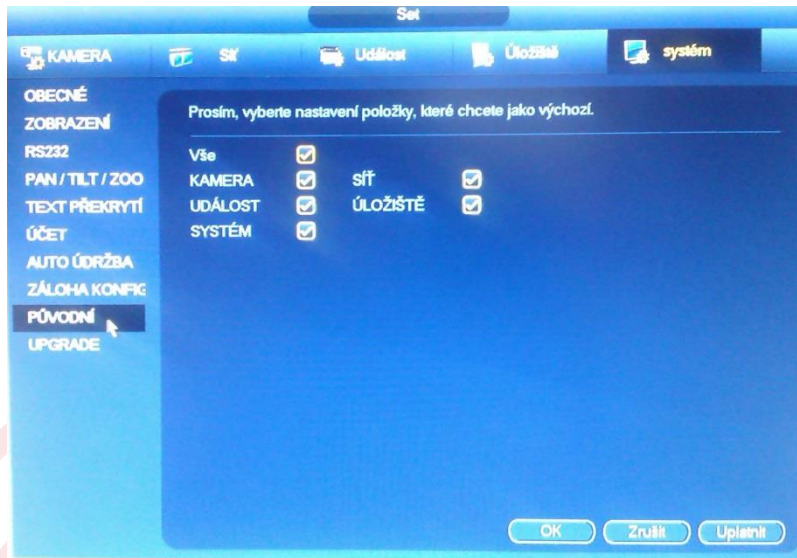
Set

KAMERA
Síť
Událost
Úložiště
systém

OBECNÉ
ZOBRAZENÍ
RS232
PAN / TILT / ZOO
TEXT PŘEKRYTÍ
ÚČET
AUTO ÚDRŽBA
ZÁLOHA KONFIG
PŮVODNÍ
UPGRADE

Prosím, vyberte nastavení položky, které chcete jako výchozí.

Vše
KAMERA
SÍŤ
UDÁLOST
ÚLOŽIŠTĚ
SYSTÉM

OK
Zrušit
Uplatnit